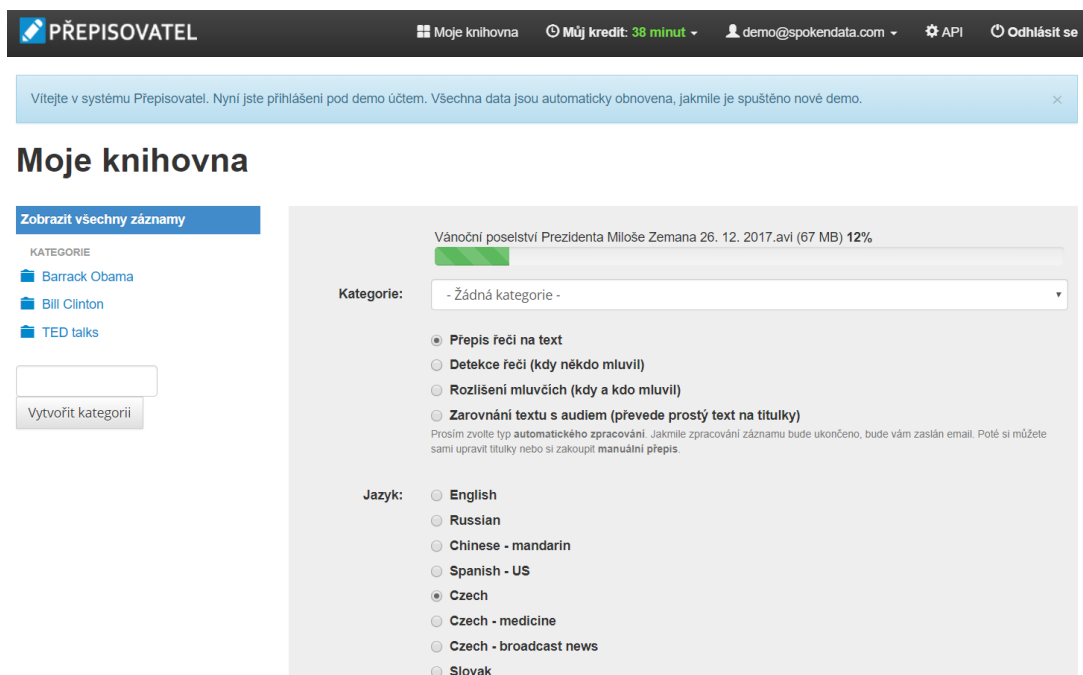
PŘEPISOVATEL

Moje knihovna   Můj kredit: 38 minut   demo@spokendata.com   API   Odhlásit se

Vítejte v systému Přepisovatel. Nyní jste přihlášeni pod demo účtem. Všechna data jsou automaticky obnovena, jakmile je spuštěno nové demo. ×

Moje knihovna

Zobrazit všechny záznamy

KATEGORIE

Barrack Obama

Bill Clinton

TED talks

Vytvořit kategorii

Vánoční poselství Prezidenta Miloše Zemana 26. 12. 2017.avi (67 MB) 12%

Kategorie: - Žádná kategorie -

Přepis řeči na text

Detekce řeči (kdy někdo mluvil)

Rozlišení mluvčích (kdy a kdo mluvil)

Zarovnání textu s audiem (převede prostý text na titulky)

Prosím zvolte typ automatického zpracování. Jakmile zpracování záznamu bude ukončeno, bude vám zaslán email. Poté si můžete sami upravit titulky nebo si zakoupit manuální přepis.

Jazyk:

English

Russian

Chinese - mandarin

Spanish - US

Czech

Czech - medicine

Czech - broadcast news

Slovak